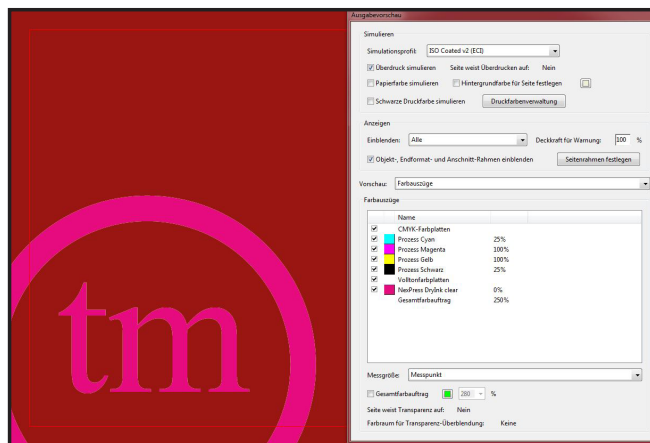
tm

Ausgabevorschau

Simulieren

Simulationsprofil: ISO Coated v2 (ECI)

Überdruck simulieren Seite weist Überdrucken auf: Nein

Papierfarbe simulieren Hintergrundfarbe für Seite festlegen

Schwarze Druckfarbe simulieren Druckfarbenverwaltung

Anzeigen

Einblenden: Alle Deckkraft für Warnung: 100 %

Objekt-, Endformat- und Anschnitt-Rahmen einblenden Seitenrahmen festlegen

Vorschau: Farbauszüge

Farbauszüge

| | Name | |
|---|---|---|
| | CMYK-Farbplatten | |
| | Prozess Cyan | 25% |
| | Prozess Magenta | 100% |
| | Prozess Gelb | 100% |
| | Prozess Schwarz | 25% |
| | Volltonfarbplatten | |
| | NexPress DryInk clear | 0% |
| | Gesamtfarbauftrag | 250% |

Messgröße: Messpunkt

Gesamtfarbauftrag 280 %

Seite weist Transparenz auf: Nein

Farbraum für Transparenz-Überblendung: Keine